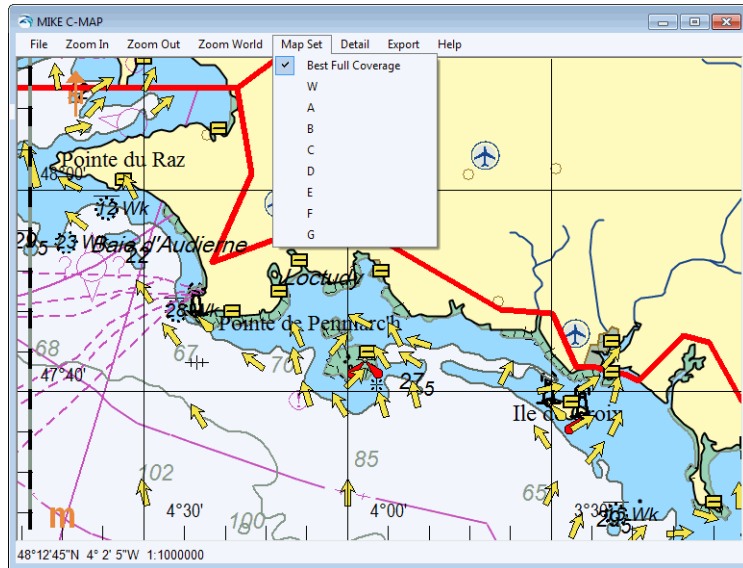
MIKE C-MAP

File Zoom In Zoom Out Zoom World Map Set Detail Export Help

✓ Best Full Coverage
W
A
B
C
D
E
F
G

Pointe du Raz
48°00'
Wk
20
5
Wk
Baie d'Audierne
22
Loctudy
28
Wk
Pointe de Penmarc'h
68
67
70
47°40'
27
5
Ile de Groix
102
85
65
4°30'
4°00'
3°30'
100
28
Wk
m

48°12'45"N 4° 2' 5"W 1:1000000